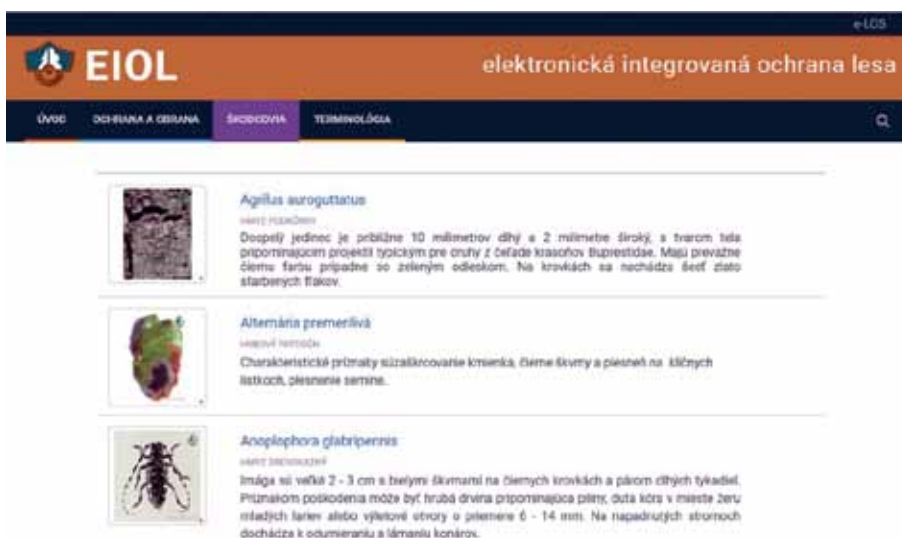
e-LOS

EIOL

elektronická integrovaná ochrana lesa

ÚVOD OCHRANA A OBRANA ŠKODCOVIA TERMINOLÓGIA

Agrilus auroguttatus

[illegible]

Dospelý jedinec je približne 10 milimetrov dlhý a 2 milimetre široký, s tvarom tela pripomínajúcim projektil typickým pre druhy z čeľade krasoňov Buprestidae. Majú prevažne čiernu farbu prípadne so zeleným odleskom. Na krovkách sa nachádza šesť zlato sfarbených fliakov.

Alternária premenlivá

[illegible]

Charakteristické príznaky sú zaškrcovanie krčka, čierne škvrny a plesne na klíčnych lístkoch, plesnenie semien.

Anoplophora glabripennis

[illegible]

Imága sú veľké 2 - 3 cm s bielymi škvrnami na čiernych krovkách a párom dlhých tykadiel. Príznakom poškodenia môže byť hrubá drvina pripomínajúca piliny, odutá kôra v mieste žeru mladých lariev alebo výletové otvory o priemere 6 - 14 mm. Na napadnutých stromoch dochádza k odumieraniu a lámaniu konárov.